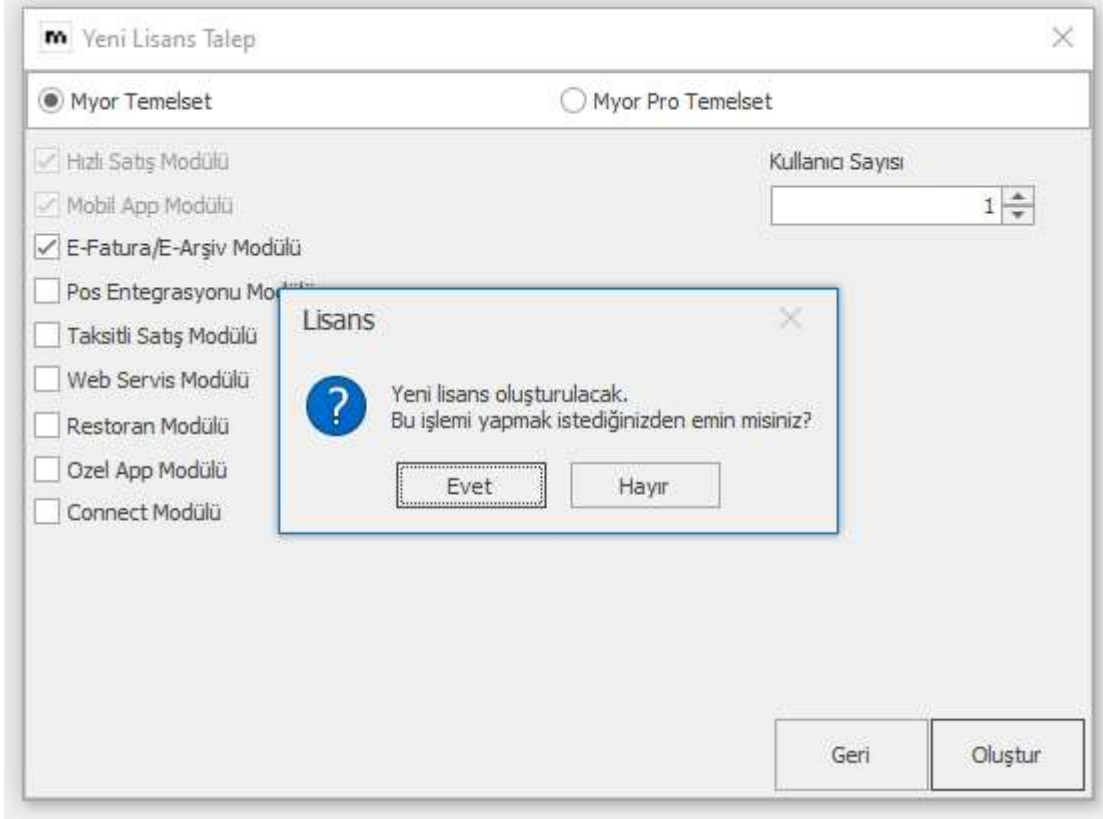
m Yeni Lisans Talep

Myor Temelset

Myor Pro Temelset

Hızlı Satış Modülü

Mobil App Modülü

E-Fatura/E-Arşiv Modülü

Pos Entegrasyonu Mo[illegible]

Taksitli Satış Modülü

Web Servis Modülü

Restoran Modülü

Ozel App Modülü

Connect Modülü

Kullanıcı Sayısı

1

Lisans

?

Yeni lisans oluşturulacak.
Bu işlemi yapmak istediğinizden emin misiniz?

Evet

Hayır

Geri

Oluştur